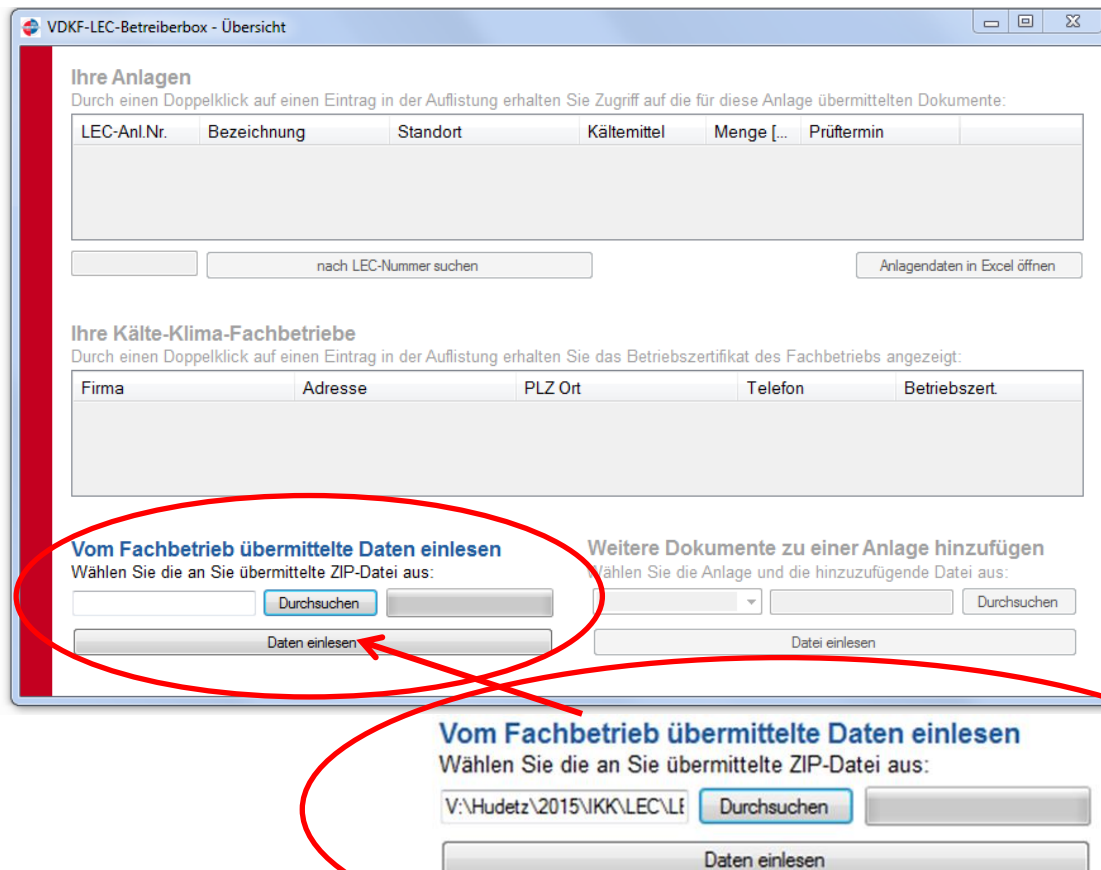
VDKF-LEC-Betreiberbox - Übersicht

Ihre Anlagen
Durch einen Doppelklick auf einen Eintrag in der Auflistung erhalten Sie Zugriff auf die für diese Anlage übermittelten Dokumente:

| LEC-Anl.Nr. | Bezeichnung | Standort | Kältemittel | Menge [... | Prüftermin |
|---|---|---|---|---|---|

nach LEC-Nummer suchen

Anlagendaten in Excel öffnen

Ihre Kälte-Klima-Fachbetriebe
Durch einen Doppelklick auf einen Eintrag in der Auflistung erhalten Sie das Betriebszertifikat des Fachbetriebs angezeigt:

| Firma | Adresse | PLZ Ort | Telefon | Betriebszert. |
|---|---|---|---|---|

Vom Fachbetrieb übermittelte Daten einlesen
Wählen Sie die an Sie übermittelte ZIP-Datei aus:

Durchsuchen

Daten einlesen

Weitere Dokumente zu einer Anlage hinzufügen
Wählen Sie die Anlage und die hinzuzufügende Datei aus:

Durchsuchen

Datei einlesen

Vom Fachbetrieb übermittelte Daten einlesen
Wählen Sie die an Sie übermittelte ZIP-Datei aus:

V:\Hudetz\2015\IKK\LEC\LE

Durchsuchen

Daten einlesen